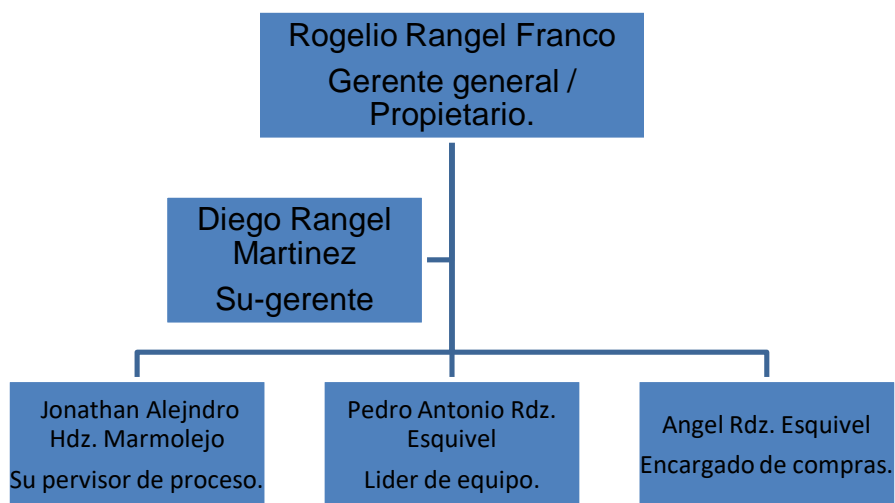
Rogelio Rangel Franco

Gerente general / Propietario.

Diego Rangel Martinez

Su-gerente

Jonathan Alejndro Hdz. Marmolejo

Su pervisor de proceso.

Pedro Antonio Rdz. Esquivel

Lider de equipo.

Angel Rdz. Esquivel

Encargado de compras.